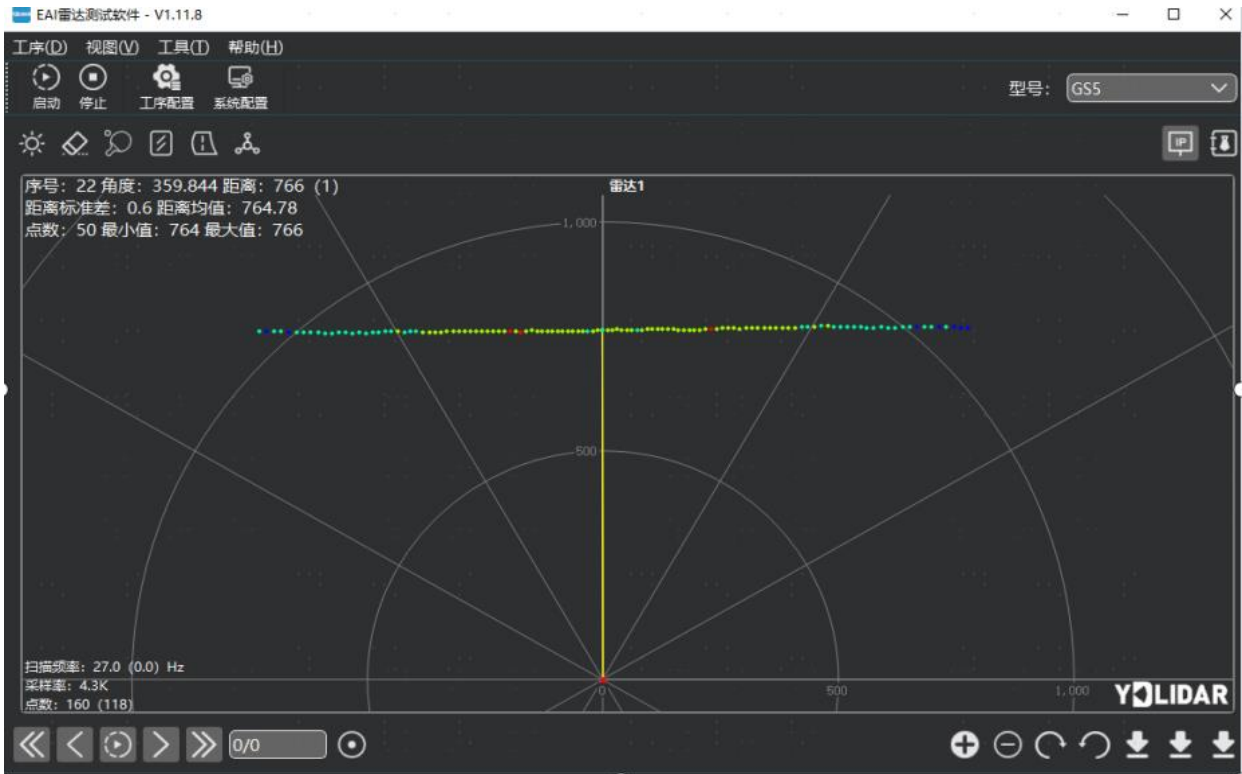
EAI雷达测试软件 - V1.11.8

工序(D) 视图(V) 工具(T) 帮助(H)

启动 停止 工序配置 系统配置

型号: GS5

IP

序号: 22 角度: 359.844 距离: 766 (1)
距离标准差: 0.6 距离均值: 764.78
点数: 50 最小值: 764 最大值: 766

雷达1

1,000

500

0

500

1,000

扫描频率: 27.0 (0.0) Hz
采样率: 4.3K
点数: 160 (118)

YDLIDAR

0/0